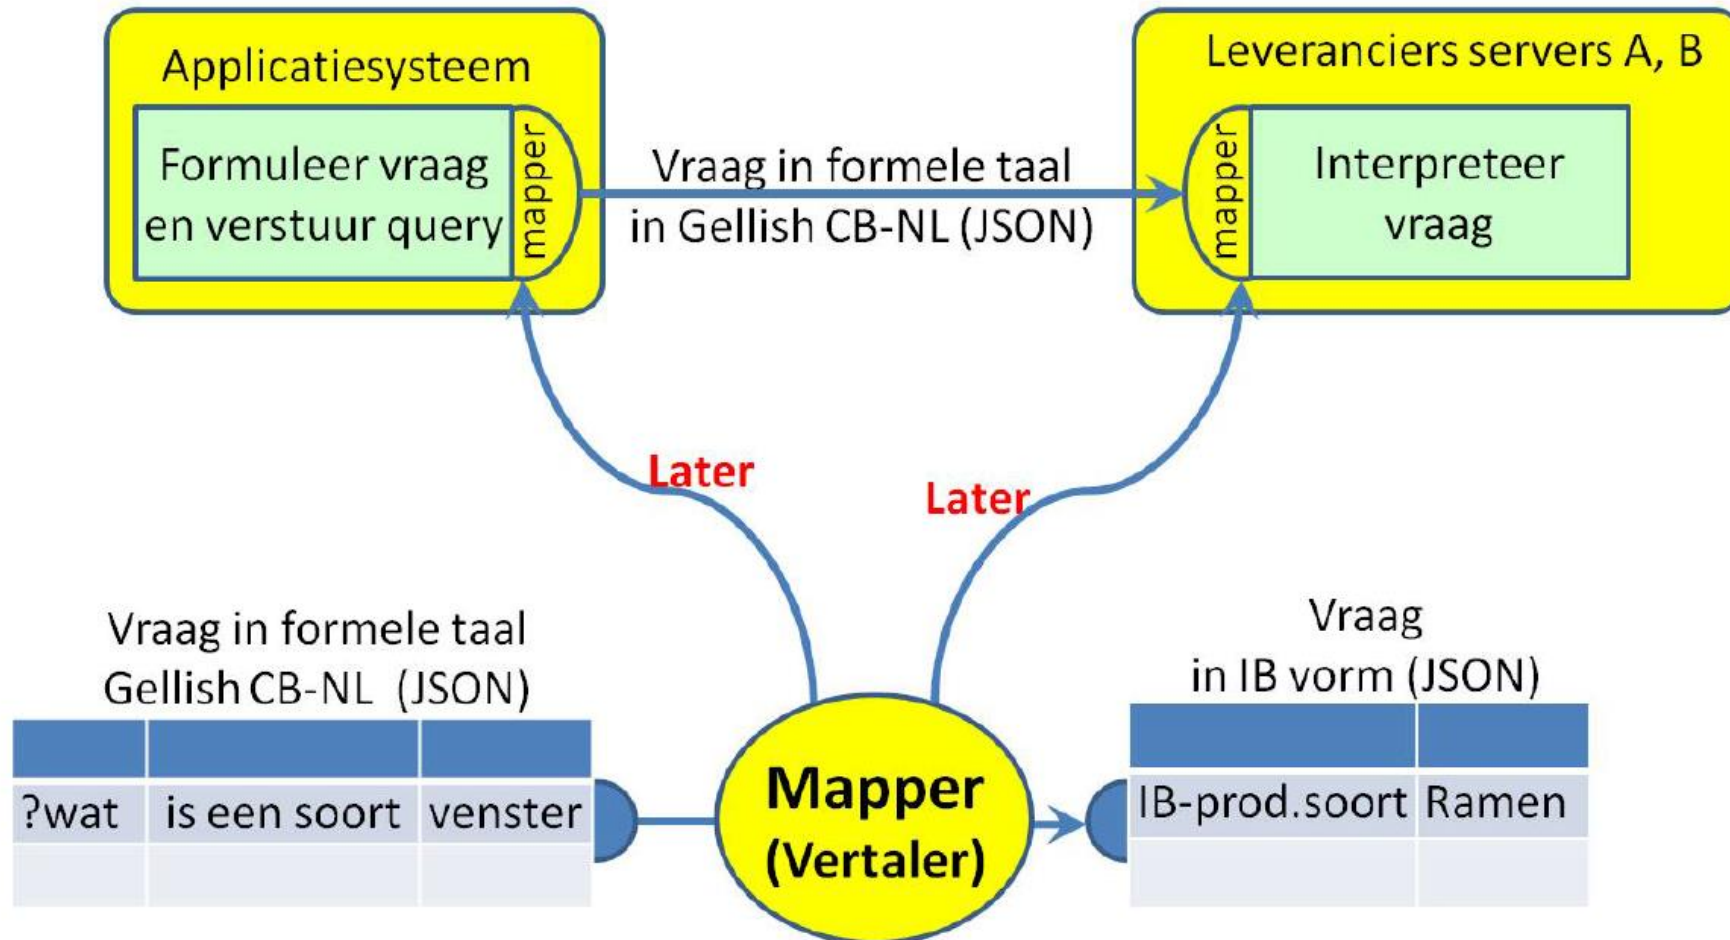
Applicatiesysteem

Formuleer vraag en verstuur query

mapper

Vraag in formele taal in Gellish CB-NL (JSON)

Leveranciers servers A, B

mapper

Interpreteer vraag

Later

Later

Vraag in formele taal Gellish CB-NL (JSON)

| | | |
|---|---|---|
| ?wat | is een soort | venster |
| | | |

Mapper (Vertaler)

Vraag in IB vorm (JSON)

| | |
|---|---|
| IB-prod.soort | Ramen |
| | |